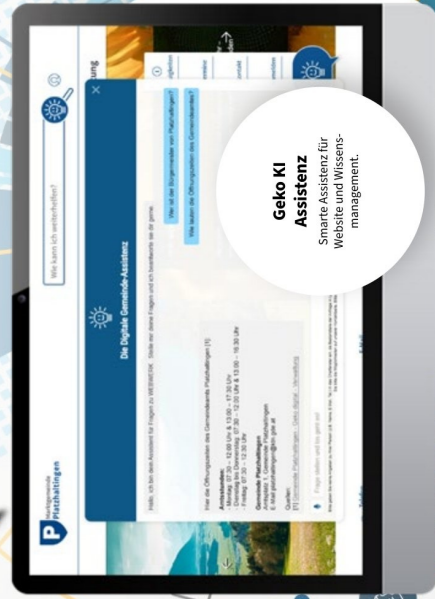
Geko KI Assistenz

Smarte Assistenz für Website und Wissensmanagement.

Marktgemeinde Platzhaltingen

Wie kann ich weiterhelfen?

Die Digitale Gemeinde-Assistenz

Hallo, ich bin dein Assistent für Fragen zu WEBWERK. Stelle mir deine Fragen und ich beantworte sie dir gerne.

Wer ist der Bürgermeister von Platzhaltingen?

Wie lauten die Öffnungszeiten des Gemeindeamtes?

Hier die Öffnungszeiten des Gemeindeamts Platzhaltingen [1]:

Amtsstunden:
- Montag: 07:30 – 12:00 Uhr & 13:00 – 17:30 Uhr
- Dienstag bis Donnerstag: 07:30 – 12:00 Uhr & 13:00 – 16:30 Uhr
- Freitag: 07:30 – 12:00 Uhr

Gemeinde Platzhaltingen
Adresse 1, Gemeinde Platzhaltingen
E-Mail: platzhaltingen@gem.at

Quellen:
[1] Gemeinde Platzhaltingen - Geko digital - Verwaltung

Frage stellen und los geht es!

ung